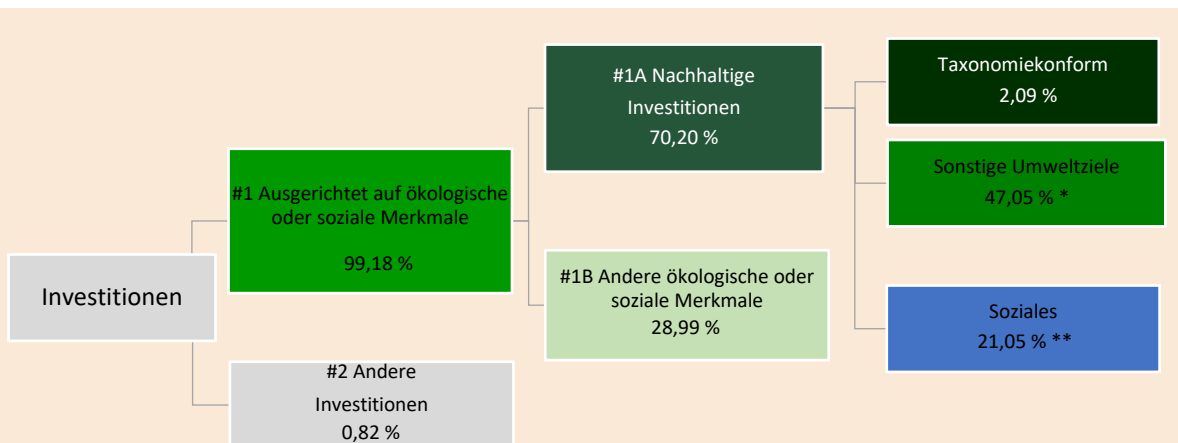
Investitionen

#1 Ausgerichtet auf ökologische oder soziale Merkmale

99,18 %

#2 Andere Investitionen
0,82 %

#1A Nachhaltige Investitionen
70,20 %

#1B Andere ökologische oder soziale Merkmale
28,99 %

Taxonomiekonform
2,09 %

Sonstige Umweltziele
47,05 % *

Soziales
21,05 % **